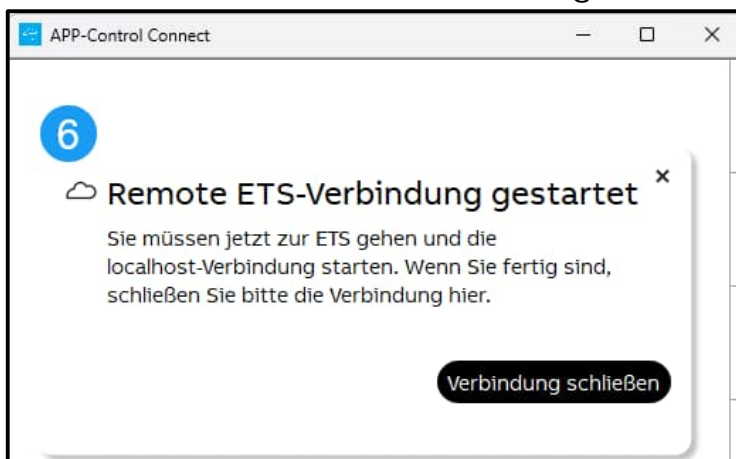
APP-Control Connect

6

Remote ETS-Verbindung gestartet

×

Sie müssen jetzt zur ETS gehen und die localhost-Verbindung starten. Wenn Sie fertig sind, schließen Sie bitte die Verbindung hier.

Verbindung schließen